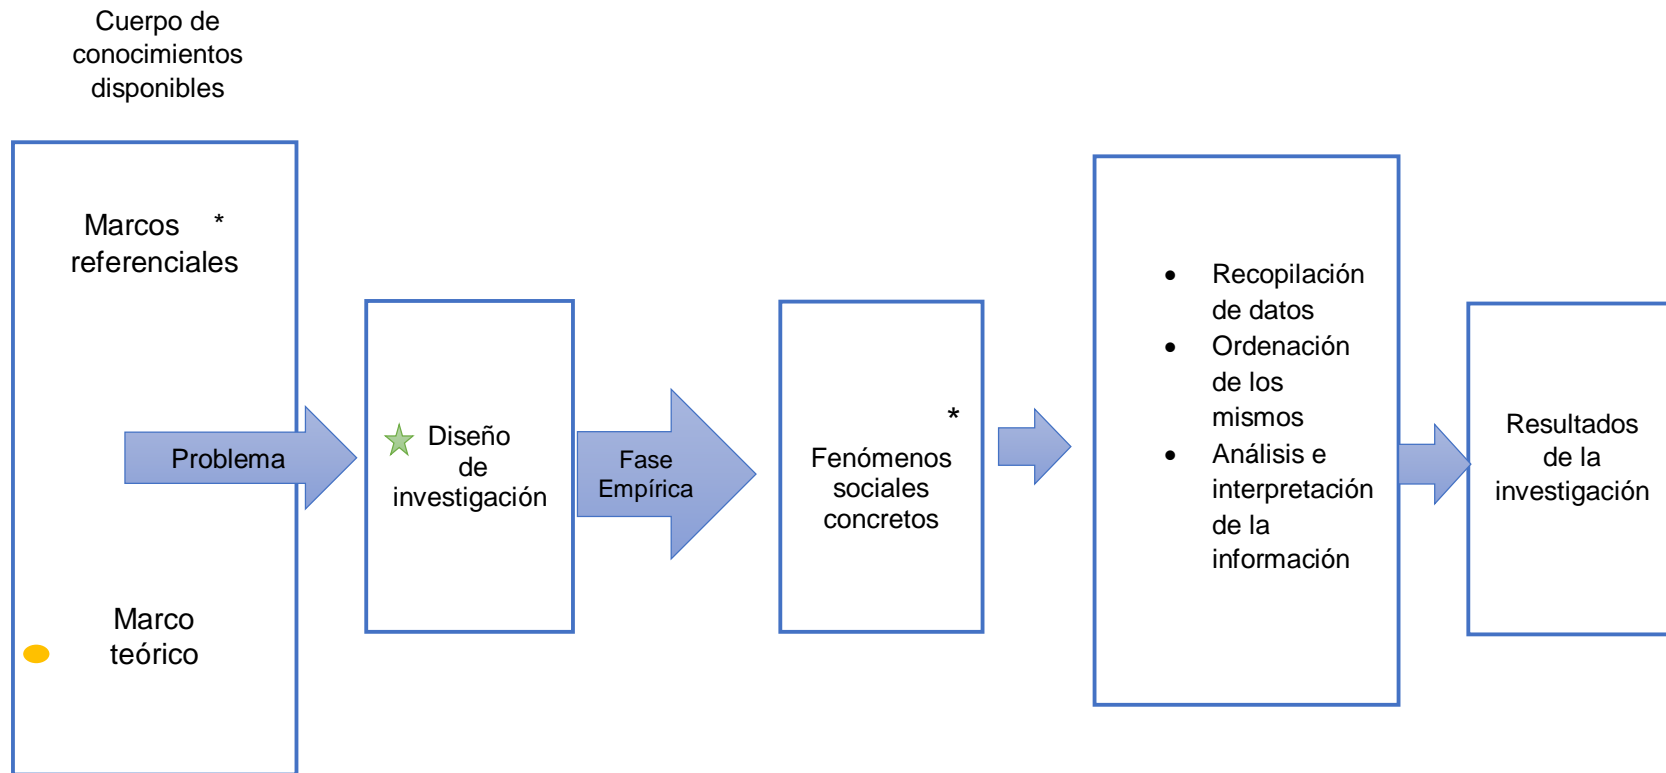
Cuerpo de conocimientos disponibles

Marcos referenciales *

Problema

Marco teórico

Diseño de investigación

Fase Empírica

*

Fenómenos sociales concretos

- Recopilación de datos
- Ordenación de los mismos
- Análisis e interpretación de la información

Resultados de la investigación